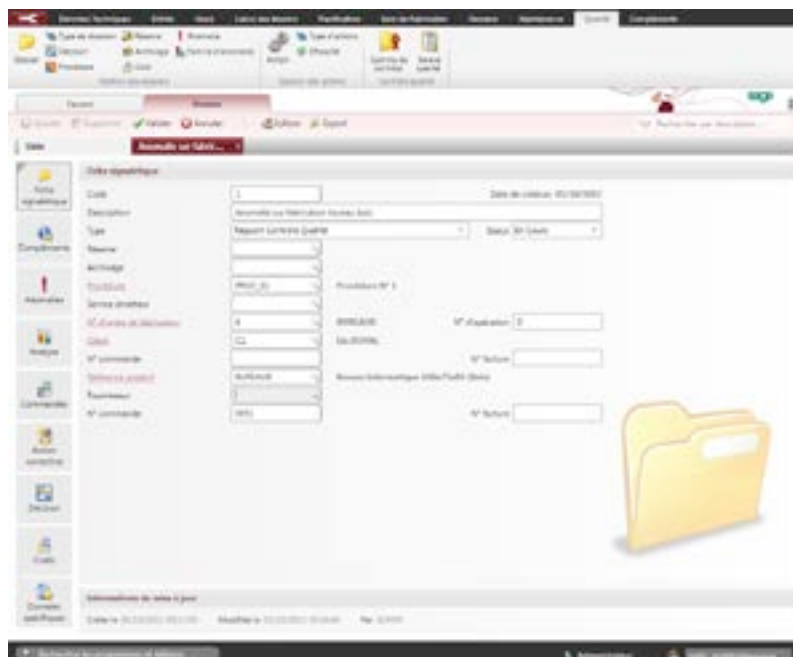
Qualité

Fermer

Valider Annuler Editer Export

Anomalie sur fabri...

Fiche signalétique

Code 1

Date de création

Description Anomalie sur fabrication bureau bois

Type Rapport contrôle Qualité Statut En Cours

Réserve

Archivage

Procédure PROC_01 Procédure N° 1

Service émetteur

N° d'ordre de fabrication 4 BUREAUBO N° d'opération 0

Client CL

N° commande N° facture

Référence produit BUREAUB

Fournisseur

N° commande N° facture

Fiche signalétique

Compléments

Anomalies

Analyse

Commandes

Action corrective

Décision

Coûts

Données spécifiques

Informations de mise à jour

Créée le Modifiée le Par